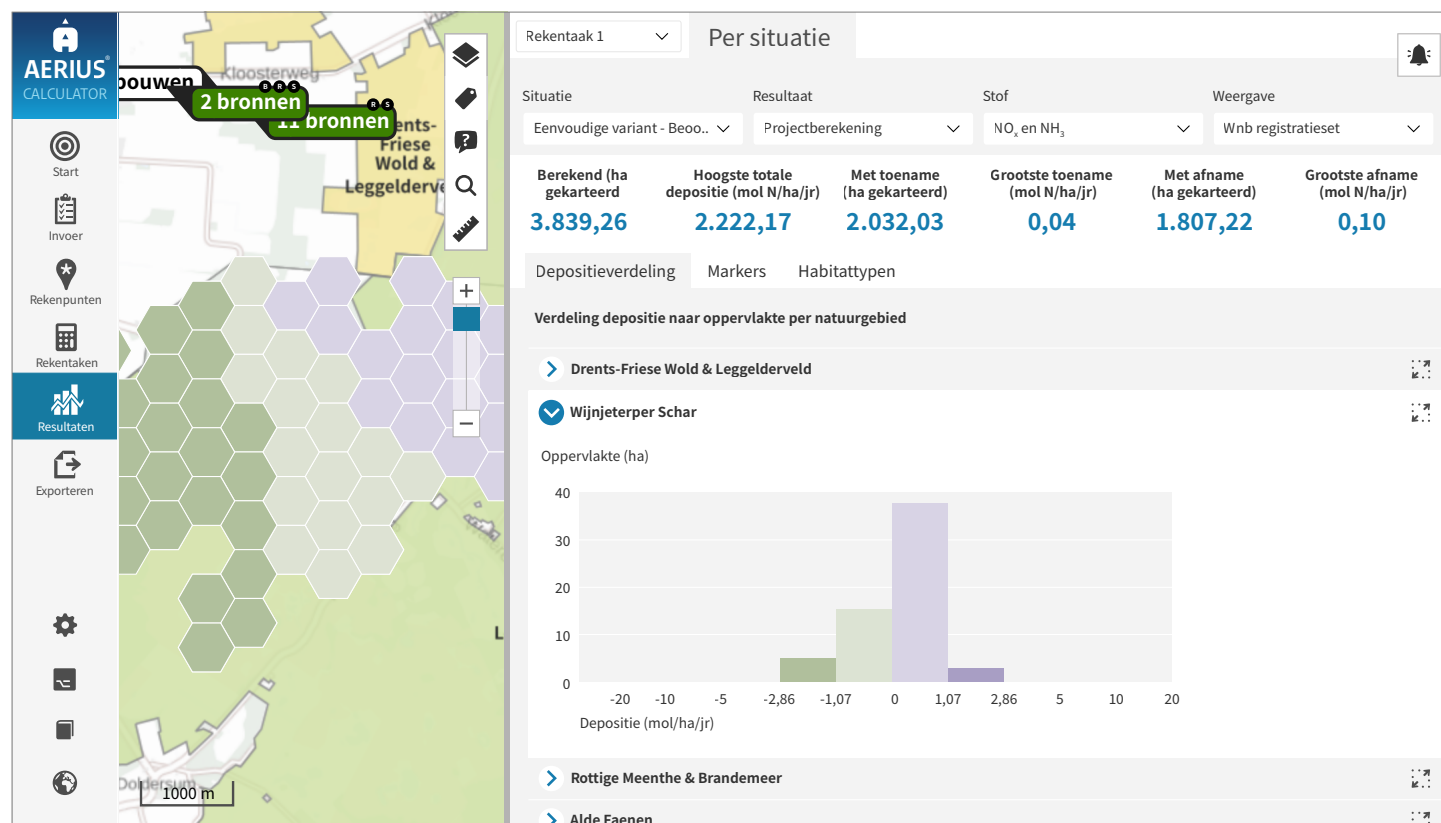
AERIUS®
CALCULATOR

Start
Invoer
Rekenpunten
Rekentaken
Resultaten
Exporteren

Kloosterweg
bouwen
2 bronnen
11 bronnen
B R S
R S
Drents-Friese Wold & Leggelderveld
Doldersum
1000 m

Rekentaak 1
Per situatie

Situatie
Eenvoudige variant - Beoo..
Resultaat
Projectberekening
Stof
$NO_x$ en $NH_3$
Weergave
Wnb registratieset

| Berekend (ha gekarteerd) | Hoogste totale depositie (mol N/ha/jr) | Met toename (ha gekarteerd) | Grootste toename (mol N/ha/jr) | Met afname (ha gekarteerd) | Grootste afname (mol N/ha/jr) |
|---|---|---|---|---|---|
| 3.839,26 | 2.222,17 | 2.032,03 | 0,04 | 1.807,22 | 0,10 |

Depositieverdeling
Markers
Habitattypen

Verdeling depositie naar oppervlakte per natuurgebied

Drents-Friese Wold & Leggelderveld
Wijnjeterper Schar

Oppervlakte (ha)
40
30
20
10
0
-20 -10 -5 -2,86 -1,07 0 1,07 2,86 5 10 20
Depositie (mol/ha/jr)

Rottige Meenthe & Brandemeer
Alde Faenen